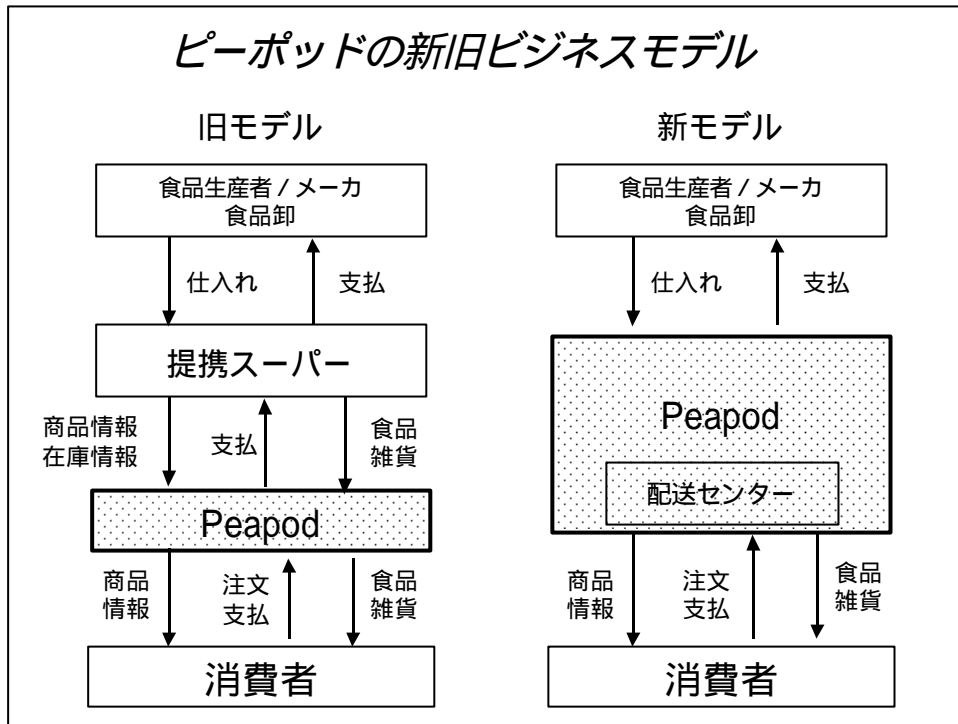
ピーポッドの新旧ビジネスモデル

旧モデル

食品生産者 / メーカ
食品卸

仕入れ

支払

提携スーパー

商品情報
在庫情報

支払

食品
雑貨

Peapod

商品
情報

注文
支払

食品
雑貨

消費者

新モデル

食品生産者 / メーカ
食品卸

仕入れ

支払

Peapod

配送センター

商品
情報

注文
支払

食品
雑貨

消費者